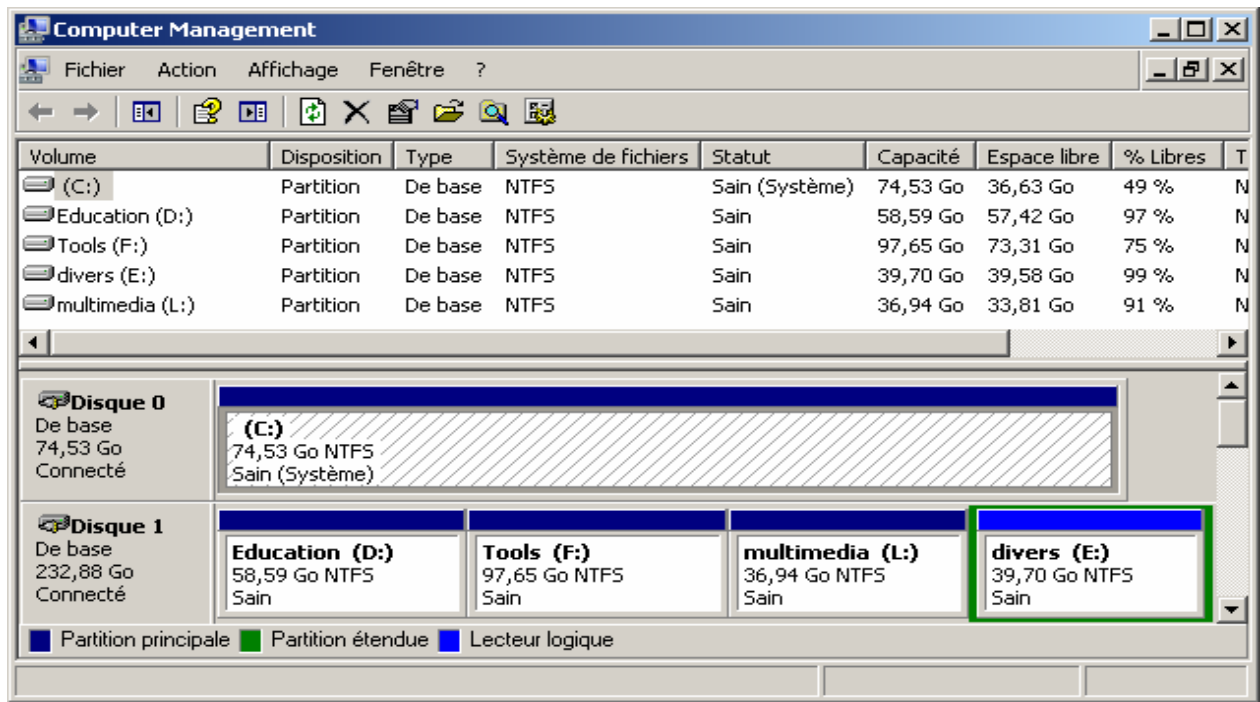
Computer Management

Fichier Action Affichage Fenêtre ?

| Volume | Disposition | Type | Système de fichiers | Statut | Capacité | Espace libre | % Libres | T |
|---|---|---|---|---|---|---|---|---|
| (C:) | Partition | De base | NTFS | Sain (Système) | 74,53 Go | 36,63 Go | 49 % | N |
| Education (D:) | Partition | De base | NTFS | Sain | 58,59 Go | 57,42 Go | 97 % | N |
| Tools (F:) | Partition | De base | NTFS | Sain | 97,65 Go | 73,31 Go | 75 % | N |
| divers (E:) | Partition | De base | NTFS | Sain | 39,70 Go | 39,58 Go | 99 % | N |
| multimedia (L:) | Partition | De base | NTFS | Sain | 36,94 Go | 33,81 Go | 91 % | N |

Disque 0
De base
74,53 Go
Connecté

(C:)
74,53 Go NTFS
Sain (Système)

Disque 1
De base
232,88 Go
Connecté

Education (D:)
58,59 Go NTFS
Sain

Tools (F:)
97,65 Go NTFS
Sain

multimedia (L:)
36,94 Go NTFS
Sain

divers (E:)
39,70 Go NTFS
Sain

Partition principale Partition étendue Lecteur logique